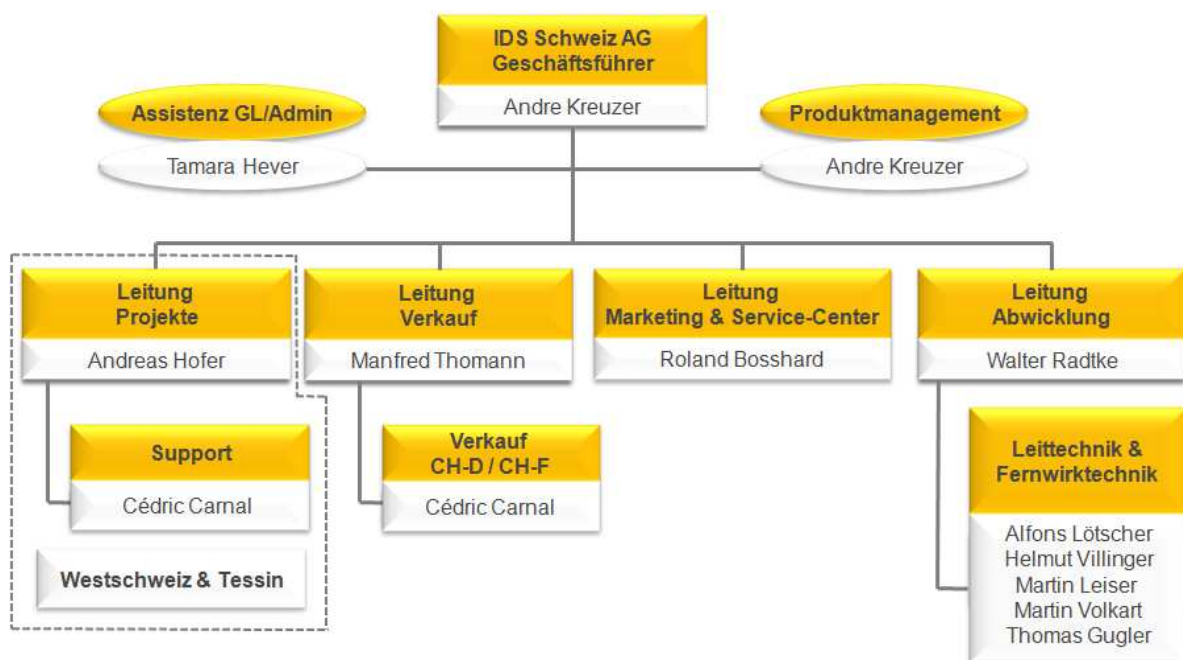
IDS Schweiz AG
Geschäftsführer

Andre Kreuzer

Assistenz GL/Admin

Tamara Hever

Produktmanagement

Andre Kreuzer

Leitung
Projekte

Andreas Hofer

Leitung
Verkauf

Manfred Thomann

Leitung
Marketing & Service-Center

Roland Bosshard

Leitung
Abwicklung

Walter Radtke

Support

Cédric Carnal

Verkauf
CH-D / CH-F

Cédric Carnal

Leittechnik &
Fernwirktechnik

Alfons Lötscher
Helmut Villinger
Martin Leiser
Martin Volkart
Thomas Gugler

Westschweiz & Tessin